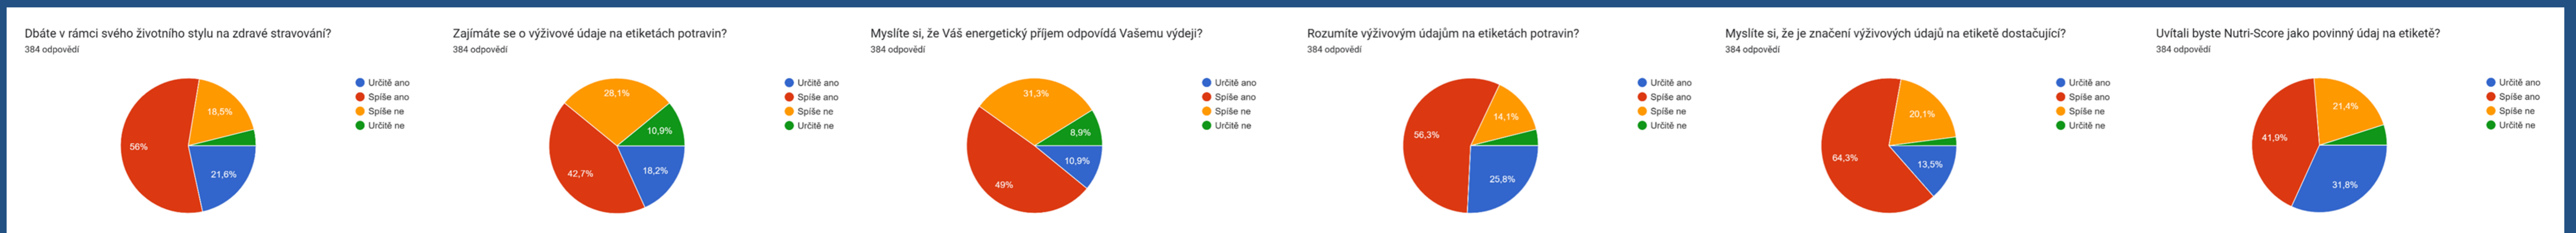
Dbáte v rámci svého životního stylu na zdravé stravování?
384 odpovědí

56%
18,5%
21,6%

Určitě ano
Spíše ano
Spíše ne
Určitě ne

Zajímáte se o výživové údaje na etiketách potravin?
384 odpovědí

28,1%
10,9%
42,7%
18,2%

Určitě ano
Spíše ano
Spíše ne
Určitě ne

Myslíte si, že Váš energetický příjem odpovídá Vašemu výdeji?
384 odpovědí

31,3%
8,9%
10,9%
49%

Určitě ano
Spíše ano
Spíše ne
Určitě ne

Rozumíte výživovým údajům na etiketách potravin?
384 odpovědí

56,3%
14,1%
25,8%

Určitě ano
Spíše ano
Spíše ne
Určitě ne

Myslíte si, že je značení výživových údajů na etiketě dostačující?
384 odpovědí

64,3%
20,1%
13,5%

Určitě ano
Spíše ano
Spíše ne
Určitě ne

Uvítali byste Nutri-Score jako povinný údaj na etiketě?
384 odpovědí

41,9%
21,4%
31,8%

Určitě ano
Spíše ano
Spíše ne
Určitě ne